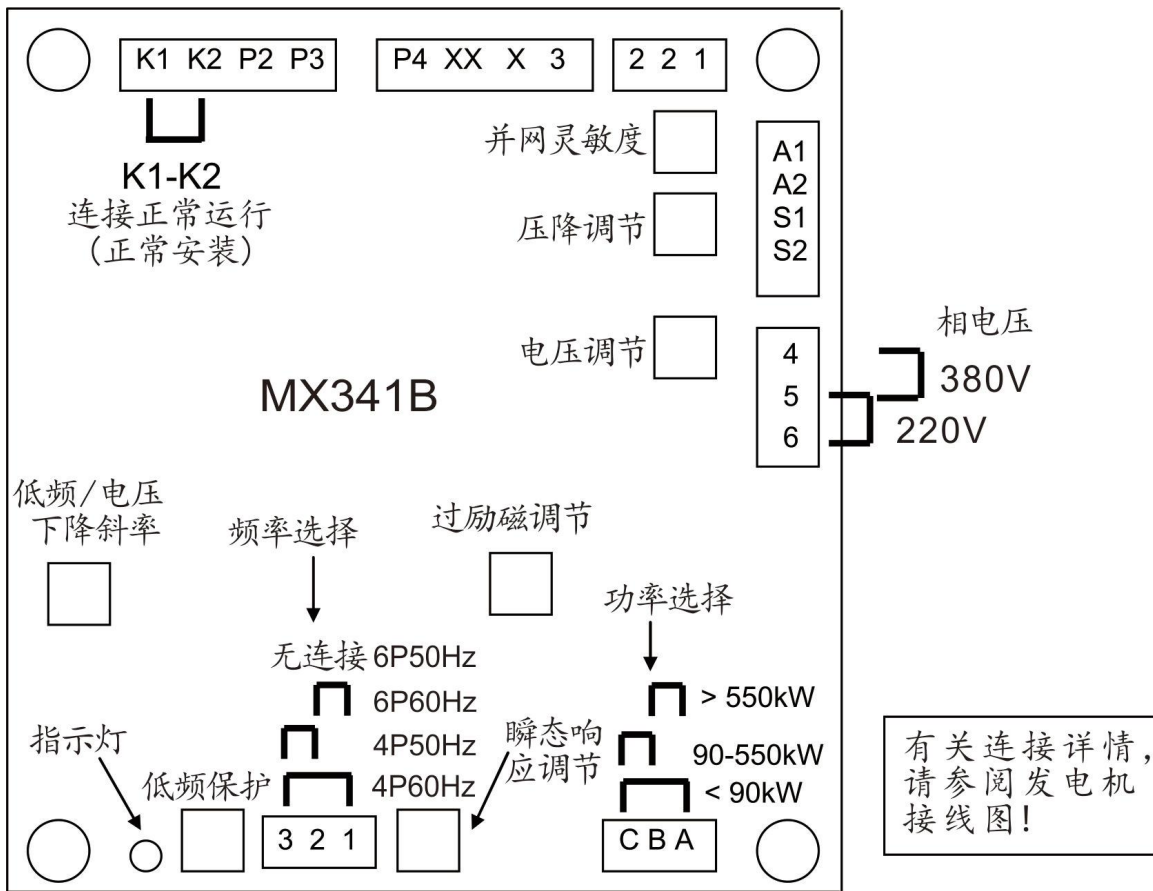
K1 K2 P2 P3

P4 XX X 3

2 2 1

K1-K2
连接正常运行
(正常安装)

并网灵敏度

压降调节

A1
A2
S1
S2

电压调节

4
5
6

相电压
380V
220V

MX341B

低频/电压
下降斜率

频率选择

过励磁调节

功率选择

无连接 6P50Hz
6P60Hz
4P50Hz
4P60Hz

> 550kW
90-550kW
< 90kW

指示灯

低频保护

3 2 1

瞬态响
应调节

C B A

有关连接详情，
请参阅发电机
接线图!